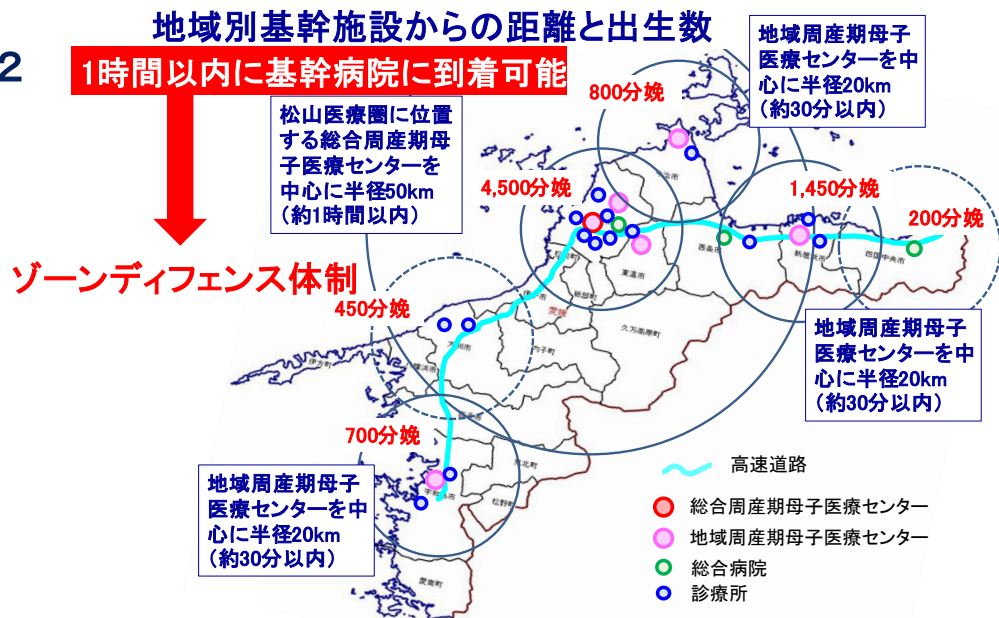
2

地域別基幹施設からの距離と出生数

1時間以内に基幹病院に到着可能

松山医療圏に位置する総合周産期母子医療センターを中心に半径50km（約1時間以内）

ゾーンディフェンス体制

地域周産期母子医療センターを中心に半径20km（約30分以内）

800分娩

4,500分娩

1,450分娩

200分娩

450分娩

700分娩

地域周産期母子医療センターを中心に半径20km（約30分以内）

地域周産期母子医療センターを中心に半径20km（約30分以内）

高速道路

総合周産期母子医療センター

地域周産期母子医療センター

総合病院

診療所